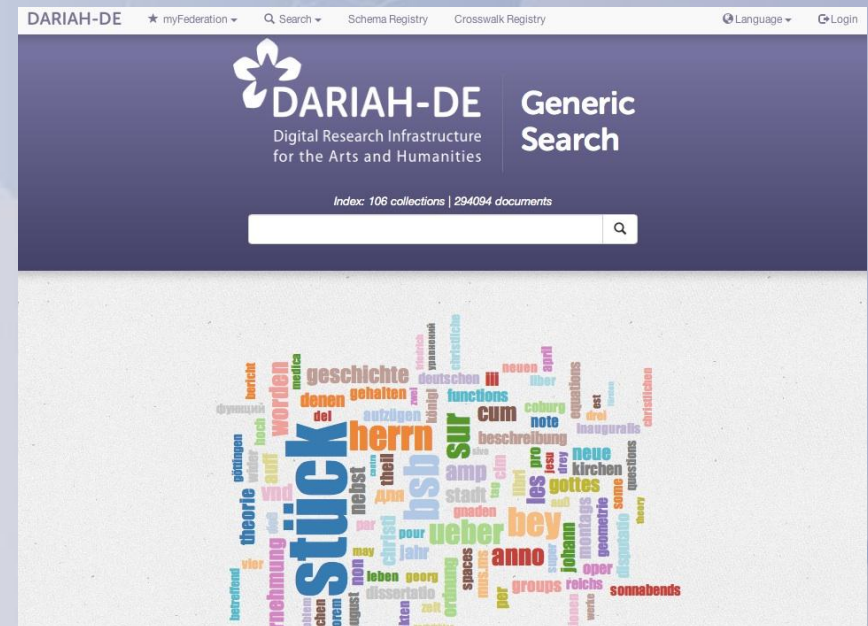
DARIAH-DE ★ myFederation Search Schema Registry Crosswalk Registry Language Login

DARIAH-DE
Digital Research Infrastructure for the Arts and Humanities

Generic Search

Index: 106 collections | 294094 documents

geschichte deutschen neuen april bericht medica denen gehalten functions coburg equations worden herrn sur cum note drei inaugurals aufzügen beschreibung stück bsb neue kirchen gottes amp nebst stadt bey les theorie vnd pour ueber anno montags geometrie jahr groups reichs sonnabends leben georg dissertatio spaces oper christi theil del königl göttingen liber pro johann gnaden mus.ms ordnung zeit